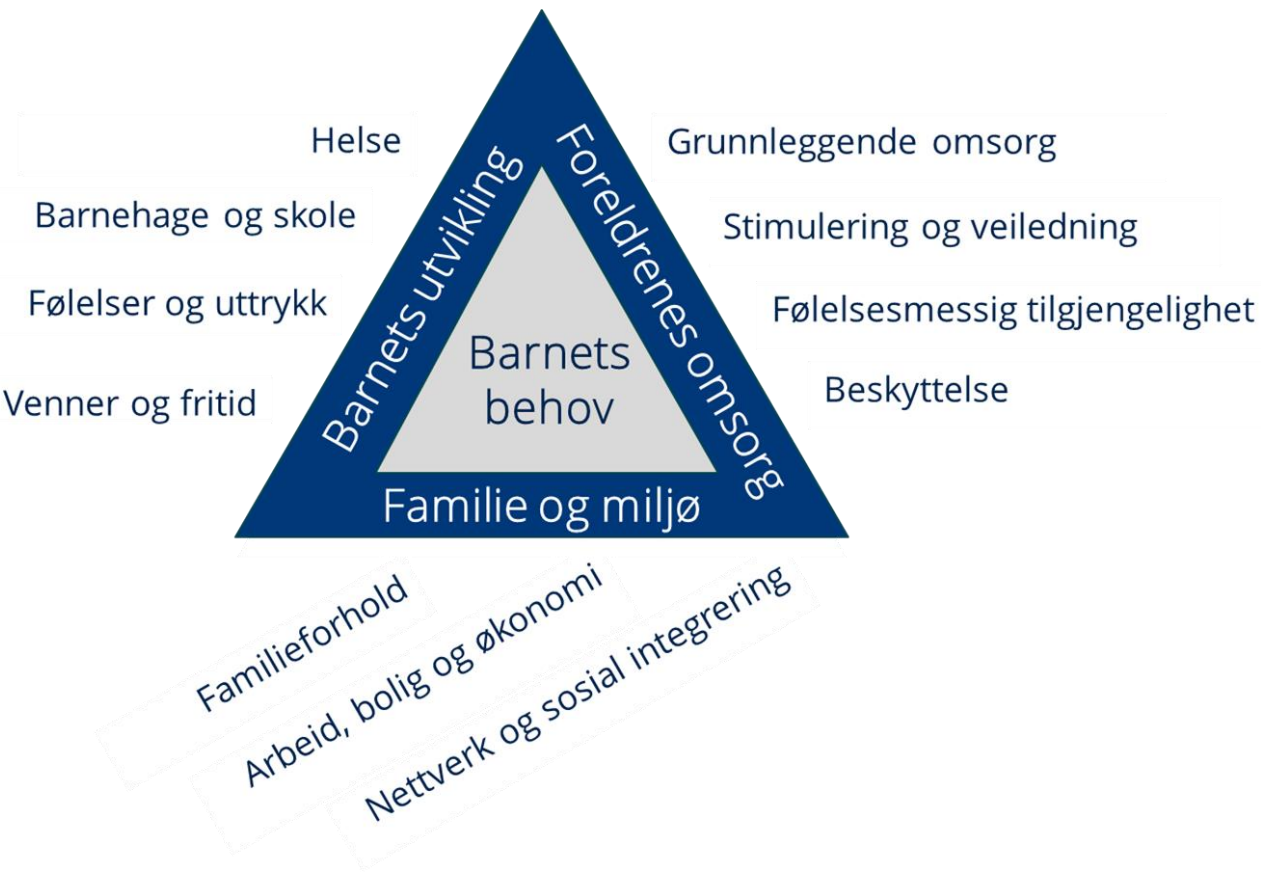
Helse

Barnehage og skole

Følelser og uttrykk

Venner og fritid

Barnets utvikling

Foreldrenes omsorg

Grunnleggende omsorg

Stimulering og veiledning

Følelsesmessig tilgjengelighet

Beskyttelse

Barnets behov

Familie og miljø

Familieforhold

Arbeid, bolig og økonomi

Nettverk og sosial integrering